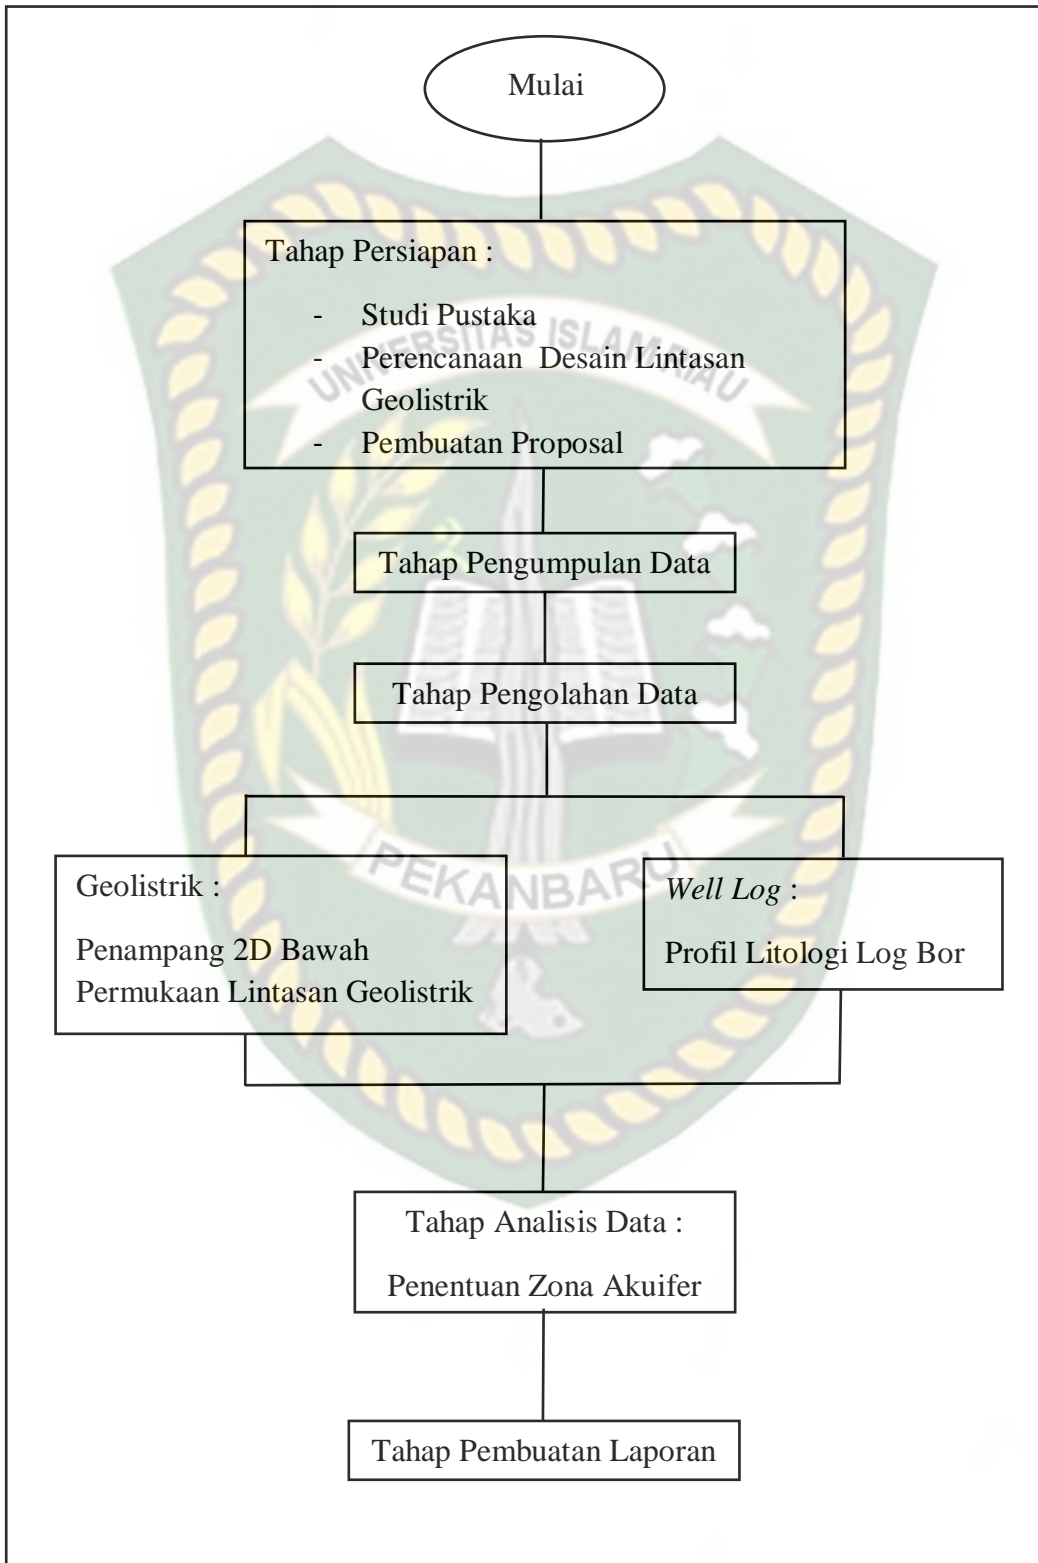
Mulai

Tahap Persiapan :

- Studi Pustaka
- Perencanaan Desain Lintasan Geolistrik
- Pembuatan Proposal

Tahap Pengumpulan Data

Tahap Pengolahan Data

Geolistrik :

Penampang 2D Bawah Permukaan Lintasan Geolistrik

*Well Log* :

Profil Litologi Log Bor

Tahap Analisis Data :

Penentuan Zona Akuifer

Tahap Pembuatan Laporan

UNIVERSITAS ISLAM RIAU

PEKANBARU